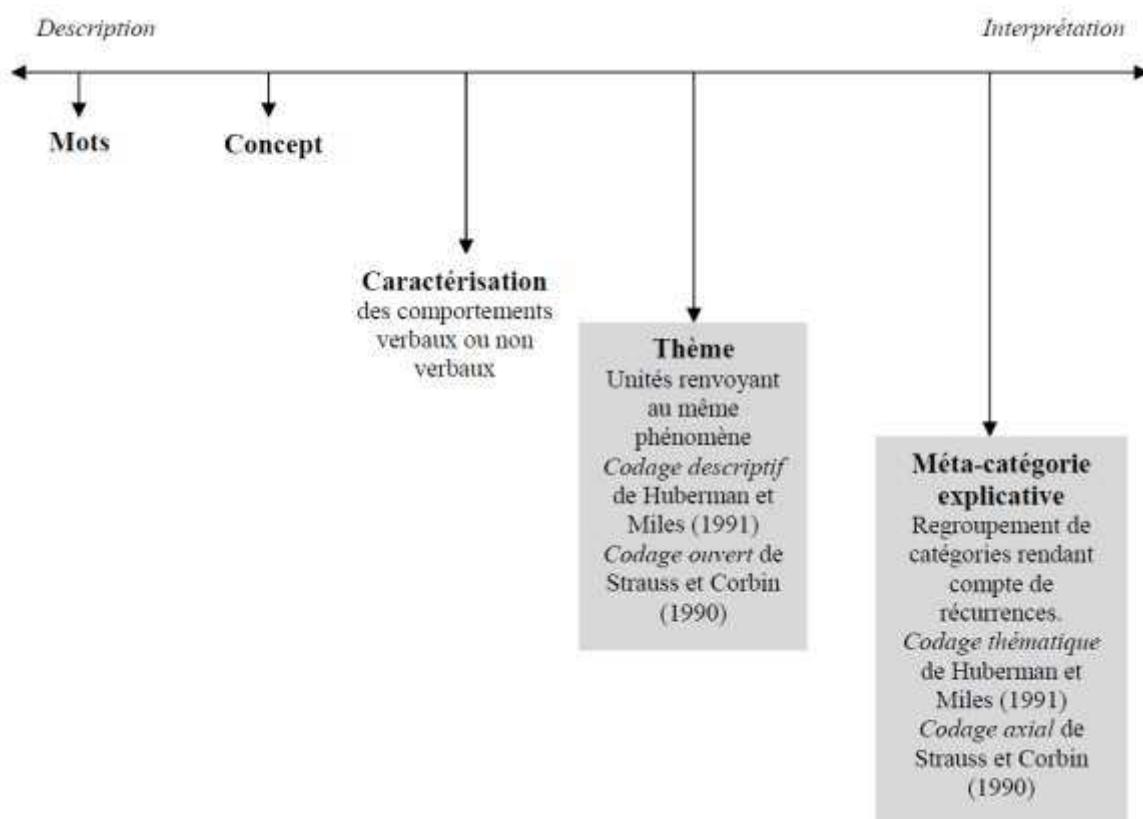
Description

Interprétation

Mots

Concept

Caractérisation
des comportements verbaux ou non verbaux

Thème
Unités renvoyant au même phénomène
*Codage descriptif* de Huberman et Miles (1991)
*Codage ouvert* de Strauss et Corbin (1990)

Méta-catégorie explicative
Regroupement de catégories rendant compte de récurrences.
*Codage thématique* de Huberman et Miles (1991)
*Codage axial* de Strauss et Corbin (1990)